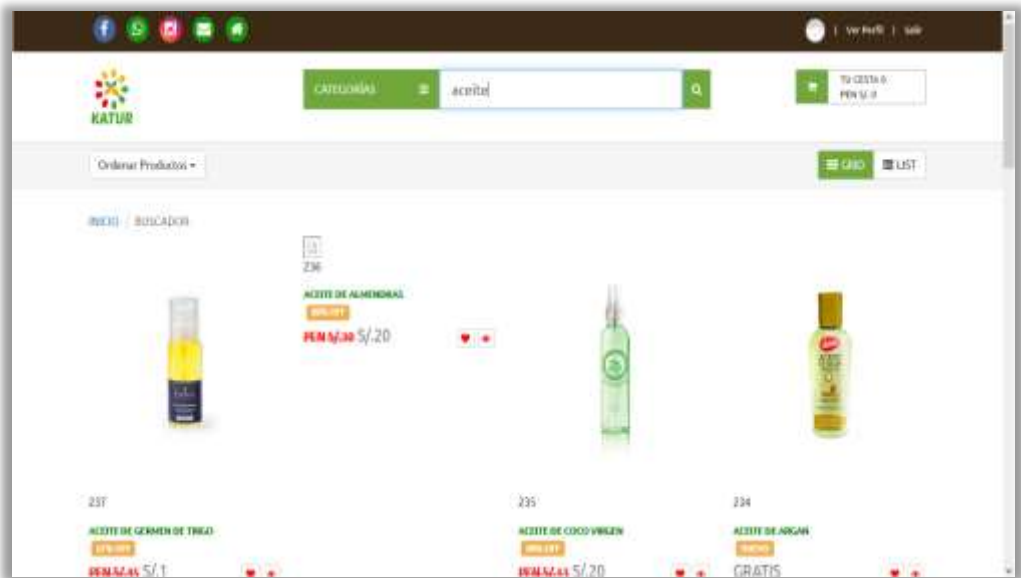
| Ver Perfil | Salir

KATUR

CATEGORÍAS

aceite

TU CESTA 0
PEN S/. 0

Ordenar Productos ▾

GRID LIST

INICIO / BUSCADOR

236

ACEITE DE ALMENDRAS

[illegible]

PEN S/.30 S/.20

237

ACEITE DE GERMEN DE TRIGO

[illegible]

PEN S/.45 S/.1

235

ACEITE DE COCO VIRGEN

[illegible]

PEN S/.43 S/.20

234

ACEITE DE ARGAN

NUEVO

GRATIS